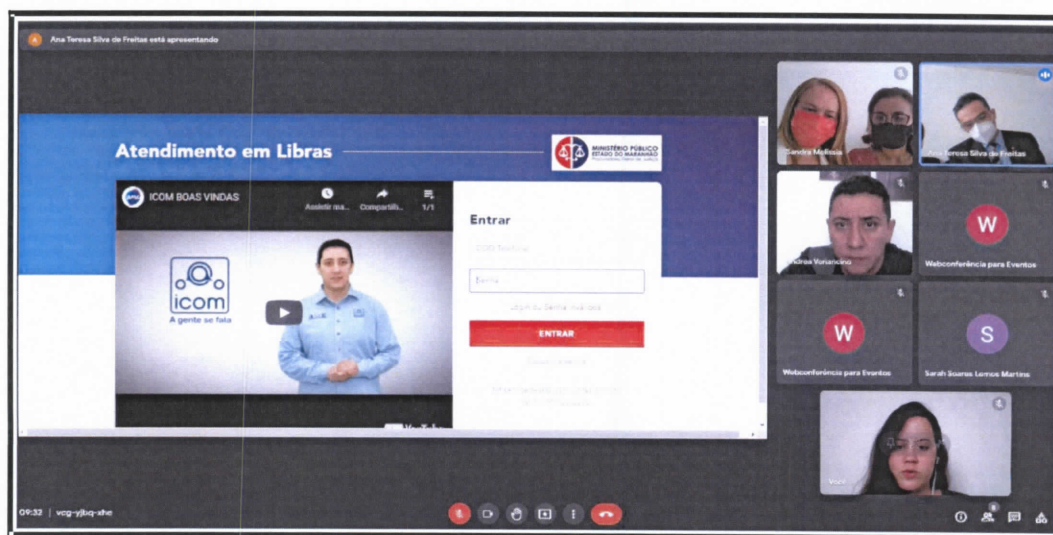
A Ana Teresa Silva de Freitas está apresentando

Atendimento em Libras

MINISTÉRIO PÚBLICO ESTADO DO MARANHÃO

ICOM BOAS VINDAS

Assistir ma... Compartilh... 1/1

icom
A gente se fala

Entrar

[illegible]

Senha

Login ou Senha inválidos

ENTRAR

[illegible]

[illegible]

Sandra Melissa

Ana Teresa Silva de Freitas

Andrea Vanancino

W
Webconferência para Eventos

W
Webconferência para Eventos

S
Sarah Soares Lemos Martins

Você

09:32 | vcg-yjbq-xhe

8